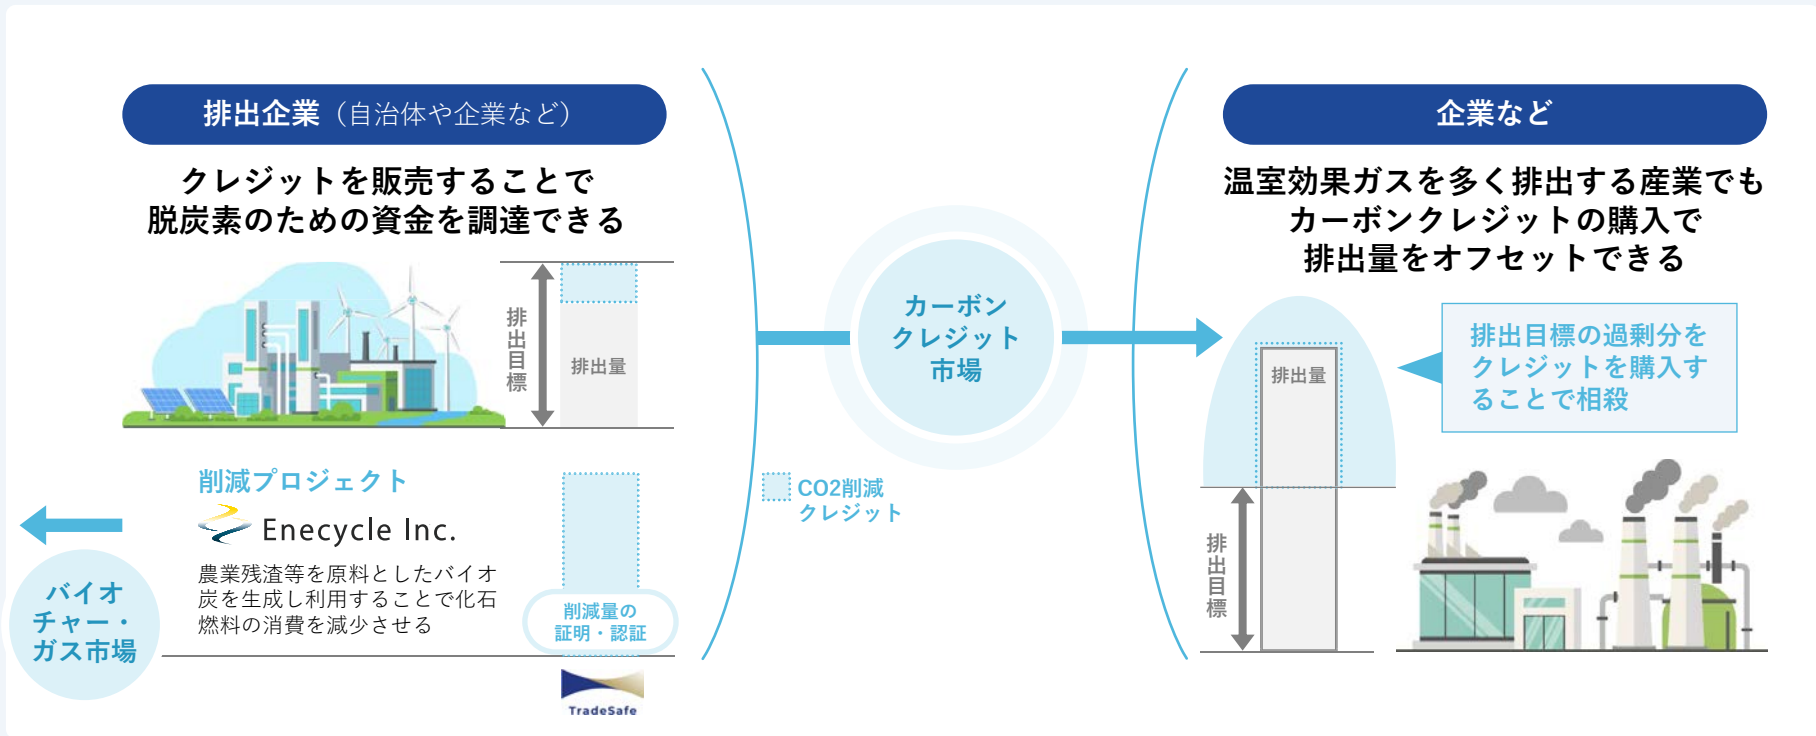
排出企業（自治体や企業など）

クレジットを販売することで
脱炭素のための資金を調達できる

排出目標

排出量

削減プロジェクト

Enecycle Inc.

農業残渣等を原料としたバイオ炭を生成し利用することで化石燃料の消費を減少させる

削減量の証明・認証

TradeSafe

バイオチャー・ガス市場

カーボンクレジット市場

CO2削減クレジット

企業など

温室効果ガスを多く排出する産業でも
カーボンクレジットの購入で
排出量をオフセットできる

排出目標の過剰分をクレジットを購入することで相殺

排出量

排出目標